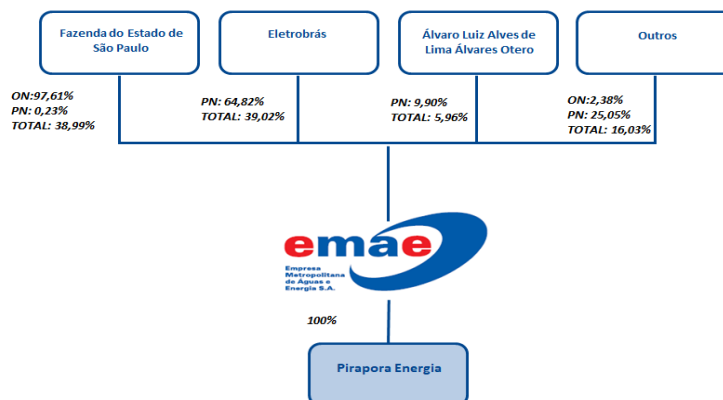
Fazenda do Estado de São Paulo

Eletrobrás

Álvaro Luiz Alves de Lima Álvares Otero

Outros

ON:97,61%
PN: 0,23%
TOTAL: 38,99%

PN: 64,82%
TOTAL: 39,02%

PN: 9,90%
TOTAL: 5,96%

ON:2,38%
PN: 25,05%
TOTAL: 16,03%

emae

Empresa Metropolitana de Águas e Energia S.A.

100%

Pirapora Energia